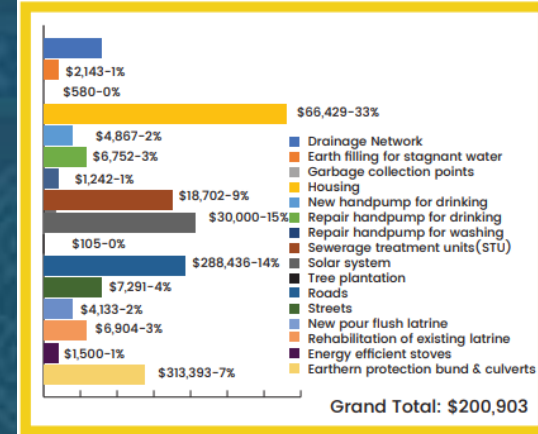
$2,143-1%
$580-0%
$66,429-33%
$4,867-2%
$6,752-3%
$1,242-1%
$18,702-9%
$30,000-15%
$105-0%
$288,436-14%
$7,291-4%
$4,133-2%
$6,904-3%
$1,500-1%
$313,393-7%

Drainage Network
Earth filling for stagnant water
Garbage collection points
Housing
New handpump for drinking
Repair handpump for drinking
Repair handpump for washing
Sewerage treatment units(STU)
Solar system
Tree plantation
Roads
Streets
New pour flush latrine
Rehabilitation of existing latrine
Energy efficient stoves
Earthern protection bund & culverts

Grand Total: $200,903